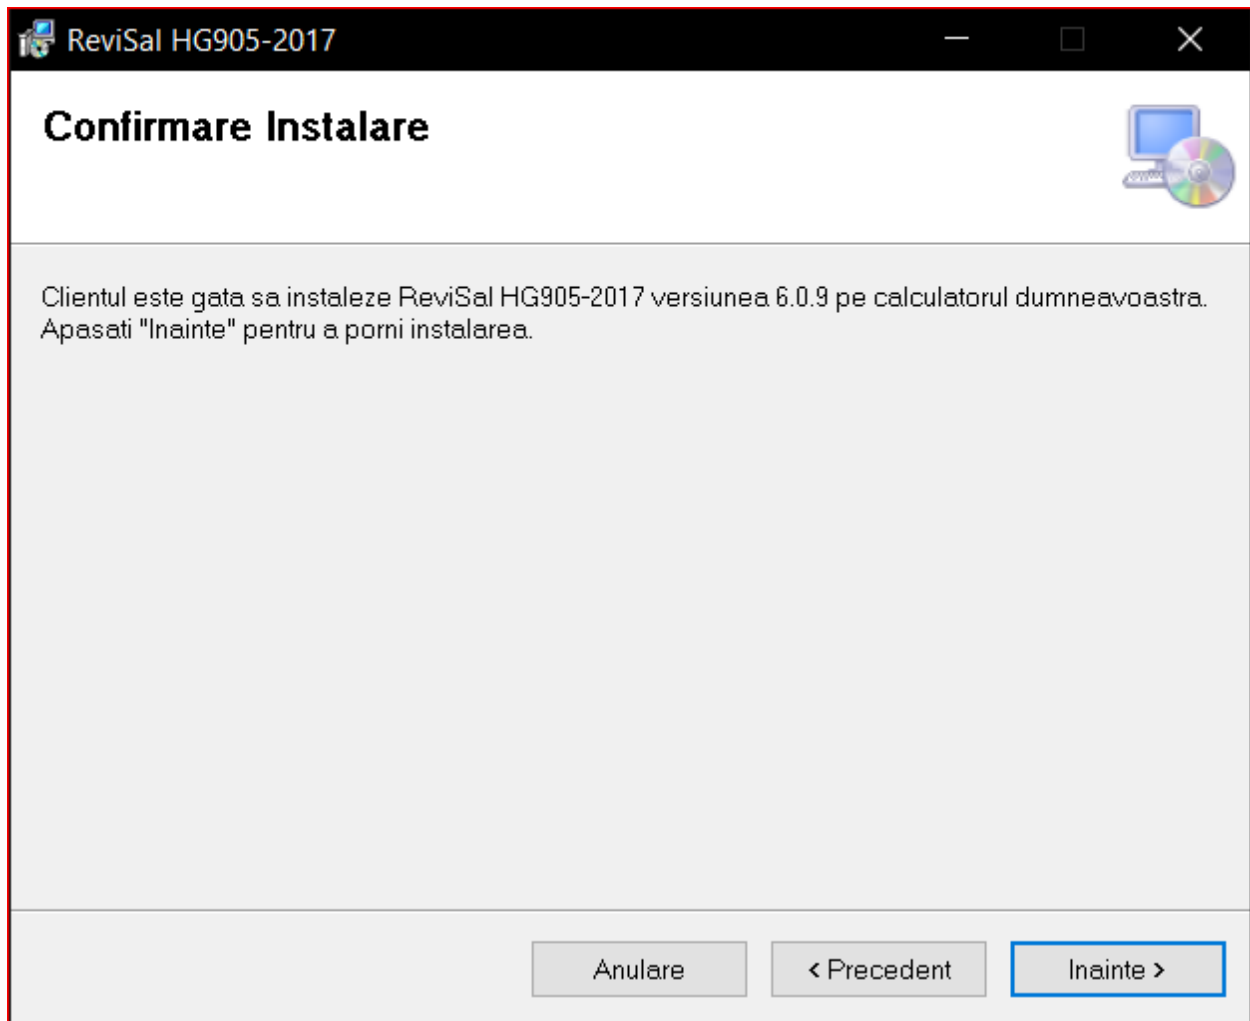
ReviSal HG905-2017

Confirmare Instalare

Clientul este gata sa instaleze ReviSal HG905-2017 versiunea 6.0.9 pe calculatorul dumneavoastra. Apasati "Inainte" pentru a porni instalarea.

Anulare

< Precedent

Inainte >